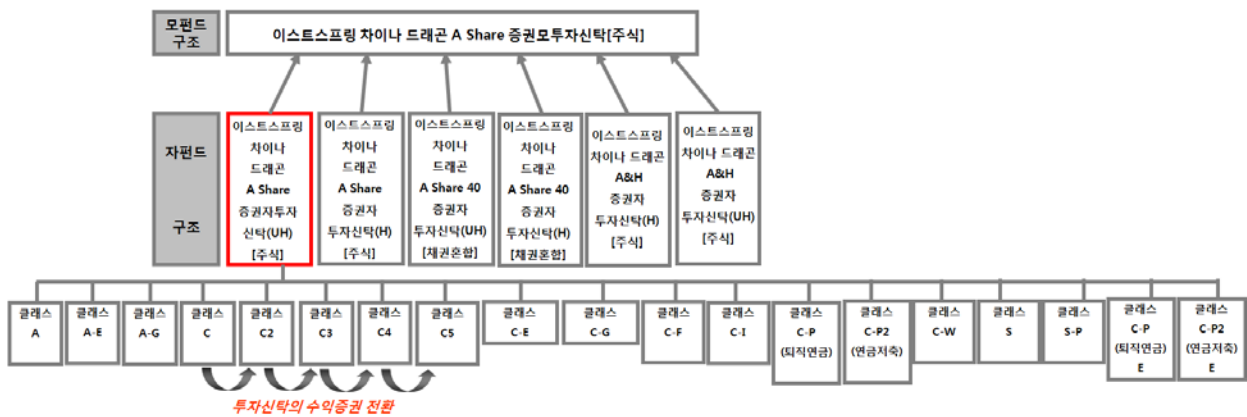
모펀드 구조

이스트스프링 차이나 드래곤 A Share 증권모투자신탁[주식]

자펀드 구조

이스트스프링 차이나 드래곤 A Share 증권자투자 신탁(UH) [주식]

이스트스프링 차이나 드래곤 A Share 증권자 투자신탁(H) [주식]

이스트스프링 차이나 드래곤 A Share 40 증권자 투자신탁(UH) [채권혼합]

이스트스프링 차이나 드래곤 A Share 40 증권자 투자신탁(H) [채권혼합]

이스트스프링 차이나 드래곤 A&H 증권자 투자신탁(H) [주식]

이스트스프링 차이나 드래곤 A&H 증권자 투자신탁(UH) [주식]

클래스 A

클래스 A-E

클래스 A-G

클래스 C

클래스 C2

클래스 C3

클래스 C4

클래스 C5

클래스 C-E

클래스 C-G

클래스 C-F

클래스 C-I

클래스 C-P (퇴직연금)

클래스 C-P2 (연금저축)

클래스 C-W

클래스 S

클래스 S-P

클래스 C-P (퇴직연금) E

클래스 C-P2 (연금저축) E

투자신탁의 수익증권 전환